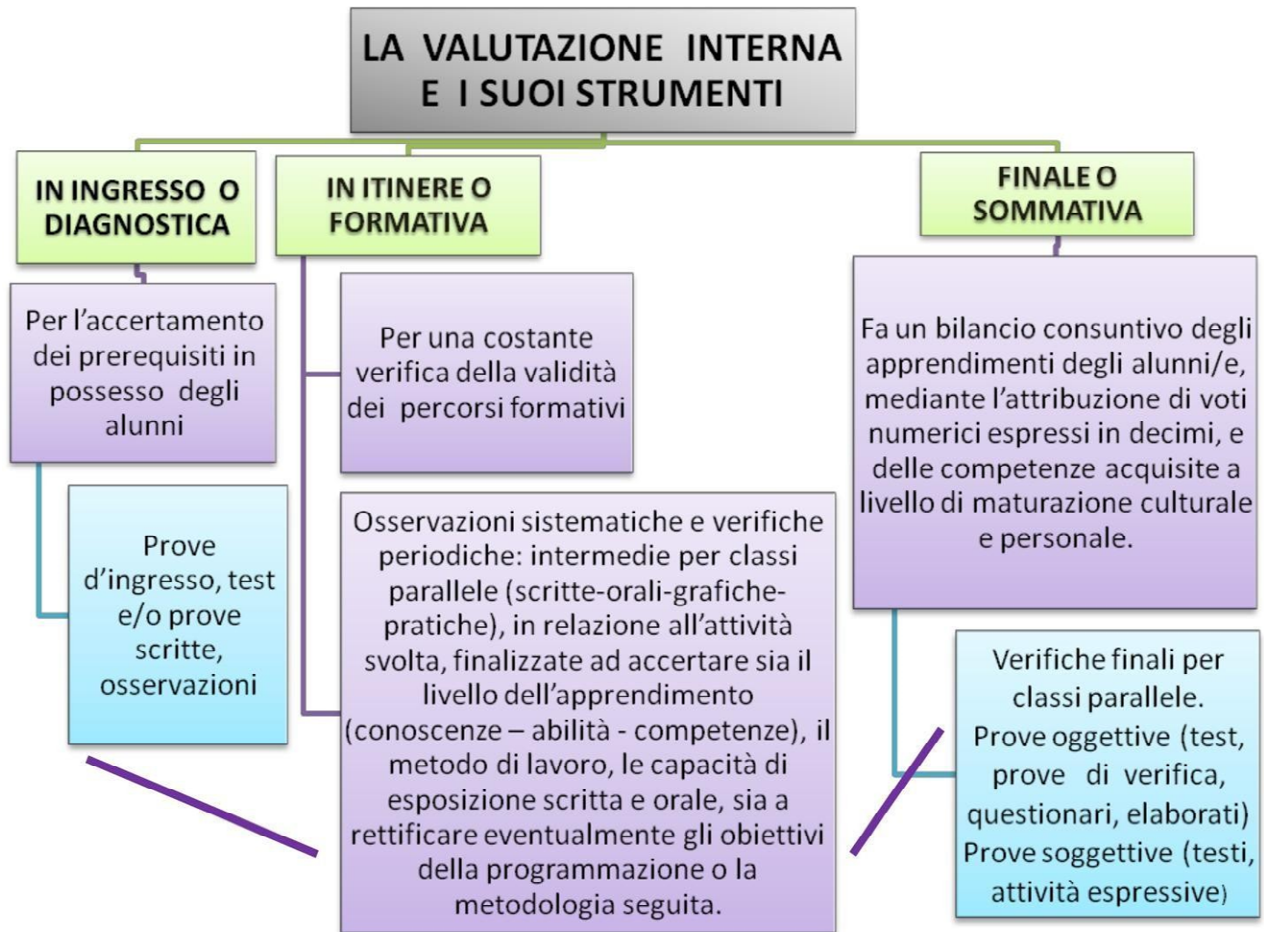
LA VALUTAZIONE INTERNA E I SUOI STRUMENTI

IN INGRESSO O DIAGNOSTICA

IN ITINERE O FORMATIVA

FINALE O SOMMATIVA

Per l'accertamento dei prerequisiti in possesso degli alunni

Prove d'ingresso, test e/o prove scritte, osservazioni

Per una costante verifica della validità dei percorsi formativi

Osservazioni sistematiche e verifiche periodiche: intermedie per classi parallele (scritte-orali-grafiche-pratiche), in relazione all'attività svolta, finalizzate ad accertare sia il livello dell'apprendimento (conoscenze – abilità - competenze), il metodo di lavoro, le capacità di esposizione scritta e orale, sia a rettificare eventualmente gli obiettivi della programmazione o la metodologia seguita.

Fa un bilancio consuntivo degli apprendimenti degli alunni/e, mediante l'attribuzione di voti numerici espressi in decimi, e delle competenze acquisite a livello di maturazione culturale e personale.

Verifiche finali per classi parallele.
Prove oggettive (test, prove di verifica, questionari, elaborati)
Prove soggettive (testi, attività espressive)